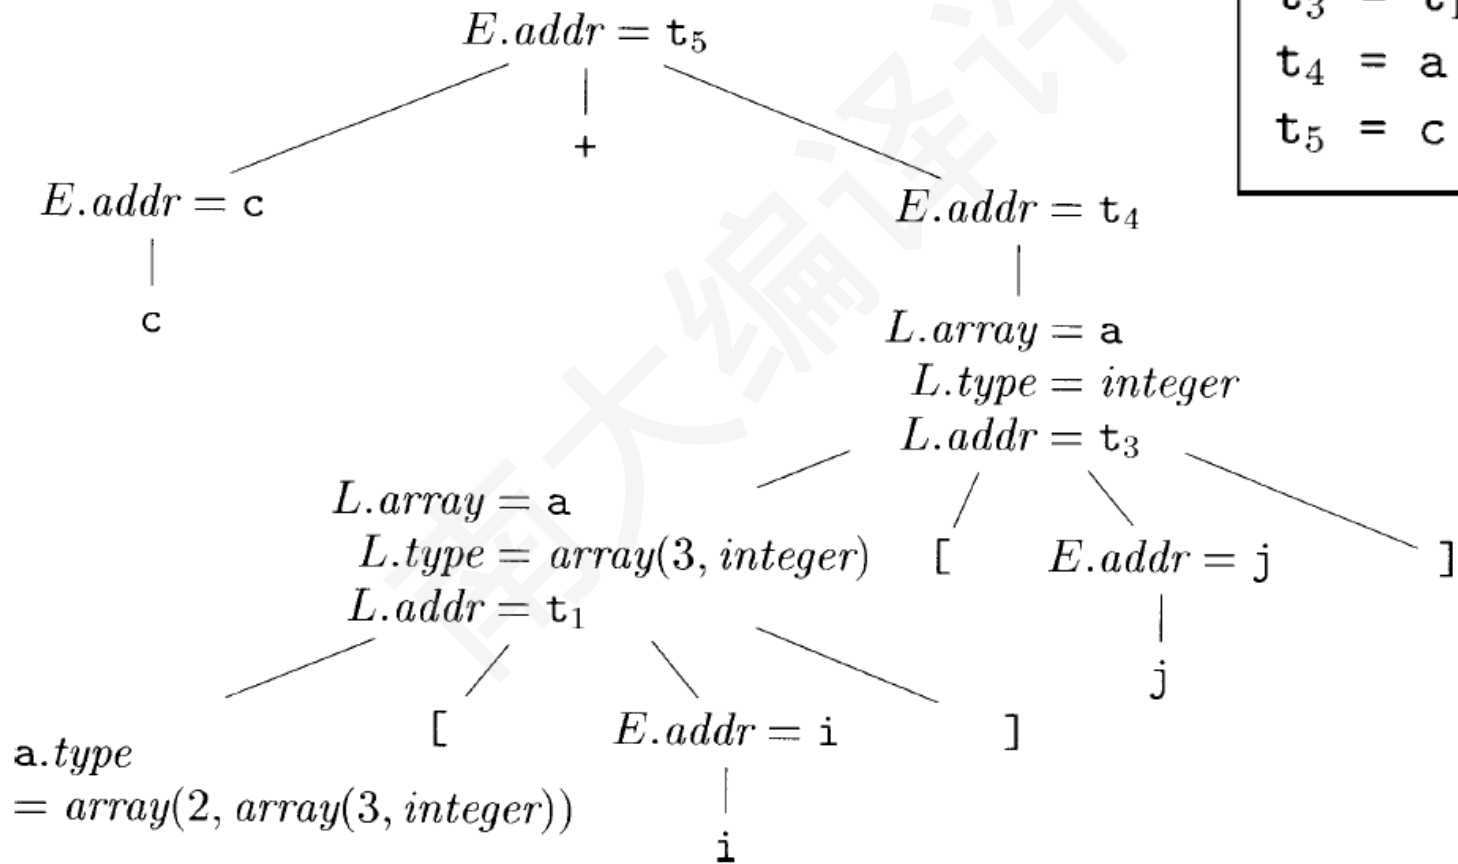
$E.addr = t_5$

+

$E.addr = c$

c

$E.addr = t_4$

$L.array = a$
$L.type = integer$
$L.addr = t_3$

$L.array = a$
$L.type = array(3, integer)$
$L.addr = t_1$

[

$E.addr = j$

]

j

a.$type$
$= array(2, array(3, integer))$

[

$E.addr = i$

]

i

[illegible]
$t_4$ = a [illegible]
$t_5$ = c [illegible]